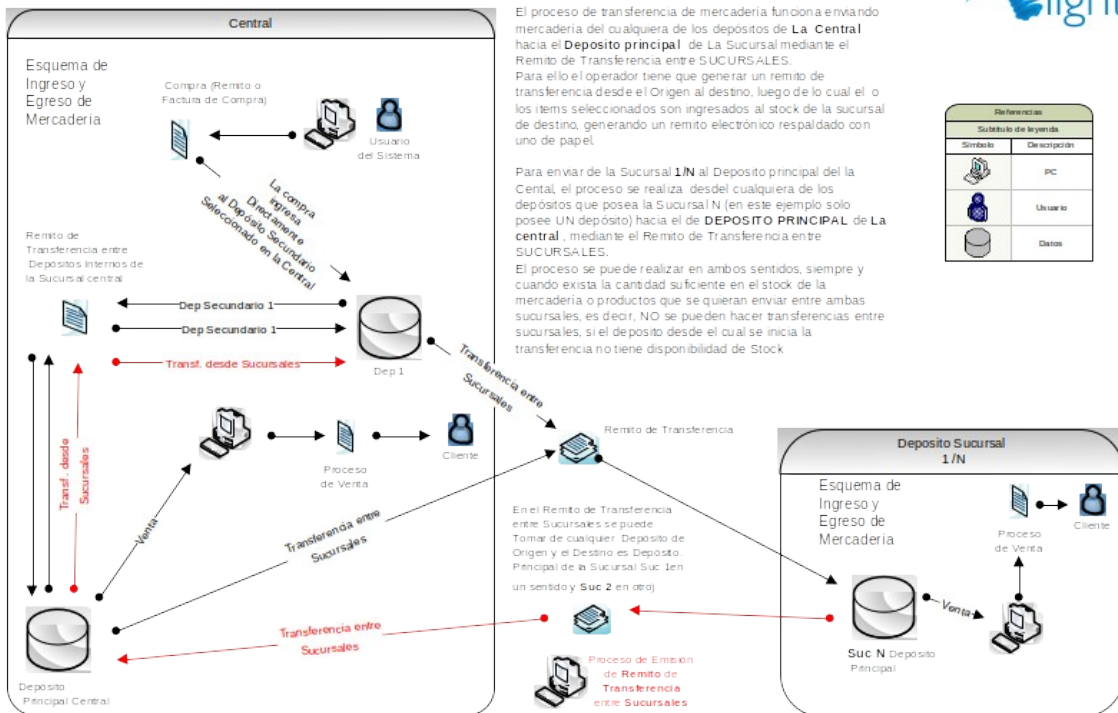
Central

Esquema de Ingreso y Egreso de Mercaderia

Compra (Remito o Factura de Compra)

Usuario del Sistema

La compra ingresa Directamente al Deposito Secundario Seleccionado en la Central

Remito de Transferencia entre Depositos Internos de la Sucursal central

Dep Secundario 1

Dep Secundario 1

Transf. desde Sucursales

Dep 1

Transf. desde Sucursales

Transferencia entre Sucursales

Proceso de Venta

Cliente

Venta

Transferencia entre Sucursales

Remito de Transferencia

Transferencia entre Sucursales

Deposito Principal Central

El proceso de transferencia de mercaderia funciona enviando mercaderia del cualquiera de los depósitos de La Central hacia el Deposito principal de La Sucursal mediante el Remito de Transferencia entre SUCURSALES.
Para ello el operador tiene que generar un remito de transferencia desde el Origen al destino, luego de lo cual el o los items seleccionados son ingresados al stock de la sucursal de destino, generando un remito electrónico respaldado con uno de papel.

Para enviar de la Sucursal 1/N al Deposito principal del la Cental, el proceso se realiza desdel cualquiera de los depósitos que posea la Sucursal N (en este ejemplo solo posee UN depósito) hacia el de DEPOSITO PRINCIPAL de La central , mediante el Remito de Transferencia entre SUCURSALES.
El proceso se puede realizar en ambos sentidos, siempre y cuando exista la cantidad suficiente en el stock de la mercadería o productos que se quieran enviar entre ambas sucursales, es decir, NO se pueden hacer transferencias entre sucursales, si el deposito desde el cual se inicia la transferencia no tiene disponibilidad de Stock

| Referencias | |
|---|---|
| Subtitulo de leyenda | |
| Símbolo | Descripción |
| | PC |
| | Usuario |
| | Datos |

En el Remito de Transferencia entre Sucursales se puede Tomar de cualquier Deposito de Origen y el Destino es Deposito. Principal de la Sucursal Suc 1en un sentido y Suc 2 en otro)

Proceso de Emision de Remito de Transferencia entre Sucursales

Deposito Sucursal 1/N

Esquema de Ingreso y Egreso de Mercaderia

Proceso de Venta

Cliente

Venta

Suc N Deposito Principal